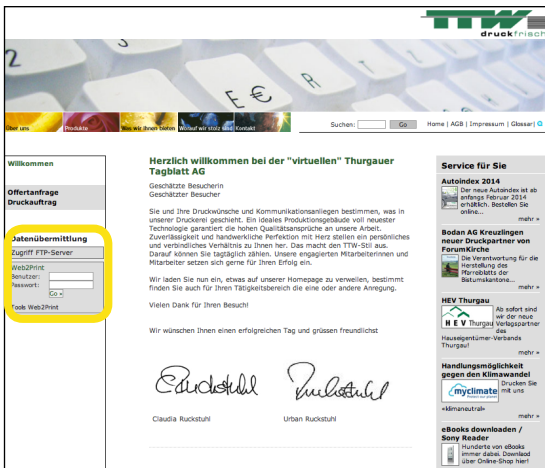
TTW
druckfrisch

E €

Über uns | Produkte | Was wir Ihnen bieten | Worauf wir stolz sind | Kontakt

Suchen: Go | Home | AGB | Impressum | Glossar

Willkommen

Offertanfrage
Druckauftrag

Datenübermittlung
Zugriff FTP-Server

Web2Print
Benutzer:
Passwort:
Go

Tools Web2Print

Herzlich willkommen bei der "virtuellen" Thurgauer Tagblatt AG

Geschätzte Besucherin
Geschätzter Besucher

Sie und Ihre Druckwünsche und Kommunikationsanliegen bestimmen, was in unserer Druckerei geschieht. Ein ideales Produktionsgebäude voll neuester Technologie garantiert die hohen Qualitätsansprüche an unsere Arbeit. Zuverlässigkeit und handwerkliche Perfektion mit Herz stellen ein persönliches und verbindliches Verhältnis zu Ihnen her. Das macht den TTW-Stil aus. Darauf können Sie täglich zählen. Unsere engagierten Mitarbeiterinnen und Mitarbeiter setzen sich gerne für Ihren Erfolg ein.

Wir laden Sie nun ein, etwas auf unserer Homepage zu verweilen, bestimmt finden Sie auch für Ihren Tätigkeitsbereich die eine oder andere Anregung.

Vielen Dank für Ihren Besuch!

Wir wünschen Ihnen einen erfolgreichen Tag und grüssen freundlichst

Claudia Ruckstuhl

Urban Ruckstuhl

Service für Sie

Autoindex 2014
Der neue Autoindex ist ab anfangs Februar 2014 erhältlich. Bestellen Sie online...
mehr »

Bodan AG Kreuzlingen neuer Druckpartner von ForumKirche
Die Verantwortung für die Herstellung des Pfarreiblatts der Bistumskantone...
mehr »

HEV Thurgau
HEV Thurgau
Ab sofort sind wir der neue Verlagspartner des Hauseigentümer-Verbands Thurgau!
mehr »

Handlungsmöglichkeit gegen den Klimawandel
myclimate
Drucken Sie mit uns «klimaneutral»
mehr »

eBooks downloaden / Sony Reader
Hunderte von eBooks immer dabei. Download über Online-Shop hier!